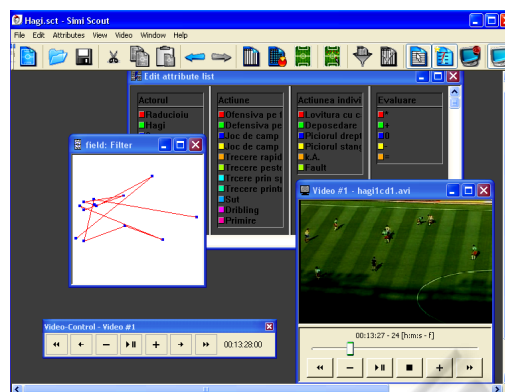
Hagi.sct - Simi Scout

File Edit Attributes View Video Window Help

Edit attribute list

| Actorul | Actiune | Actiunea indivi | Evaluare |
|---|---|---|---|
| Raducioiu | Ofensiva pe | Lovitura cu c | + |
| Hagi | Defensiva pe | Deposedare | - |
| | Joc de camp | Piciorul drept | 0 |
| | Joc de camp | Piciorul stang | + |
| | Trecere rapid | c.A. | - |
| | Trecere peste | Fault | |
| | Trecere prin s | | |
| | Trecere printr | | |
| | Sut | | |
| | Dribling | | |
| | Primire | | |

field: Filter

Video #1 - hagi1cd1.avi

00:13:27 - 24 [h:m:s - f]

Video-Control - Video #1

00:13:28:00